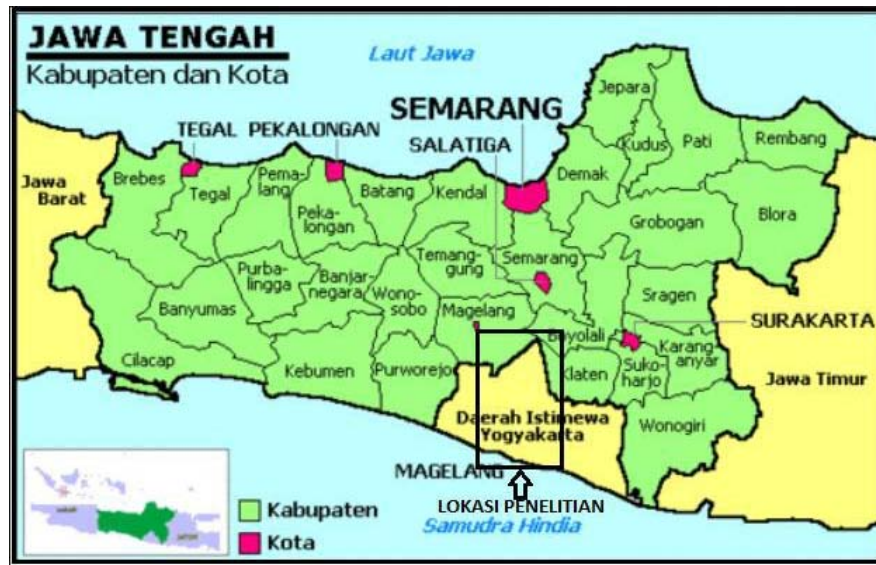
JAWA TENGAH
Kabupaten dan Kota

Laut Jawa

SEMARANG
TEGAL PEKALONGAN
SALATIGA
Jawa Barat
Brebes
Tegal
Pemalang
Pekalongan
Batang
Kendal
Jepara
Kudus
Pati
Rembang
Demak
Grobogan
Blora
Temanggung
Semarang
Purbalingga
Banjarnegara
Wonosobo
Magelang
Banyumas
Boyolali
Sragen
SURAKARTA
Karanganyar
Sukoharjo
Cilacap
Kebumen
Purworejo
Klaten
Jawa Timur
Daerah Istimewa Yogyakarta
Wonogiri
MAGELANG
LOKASI PENELITIAN
Samudra Hindia

Kabupaten
Kota